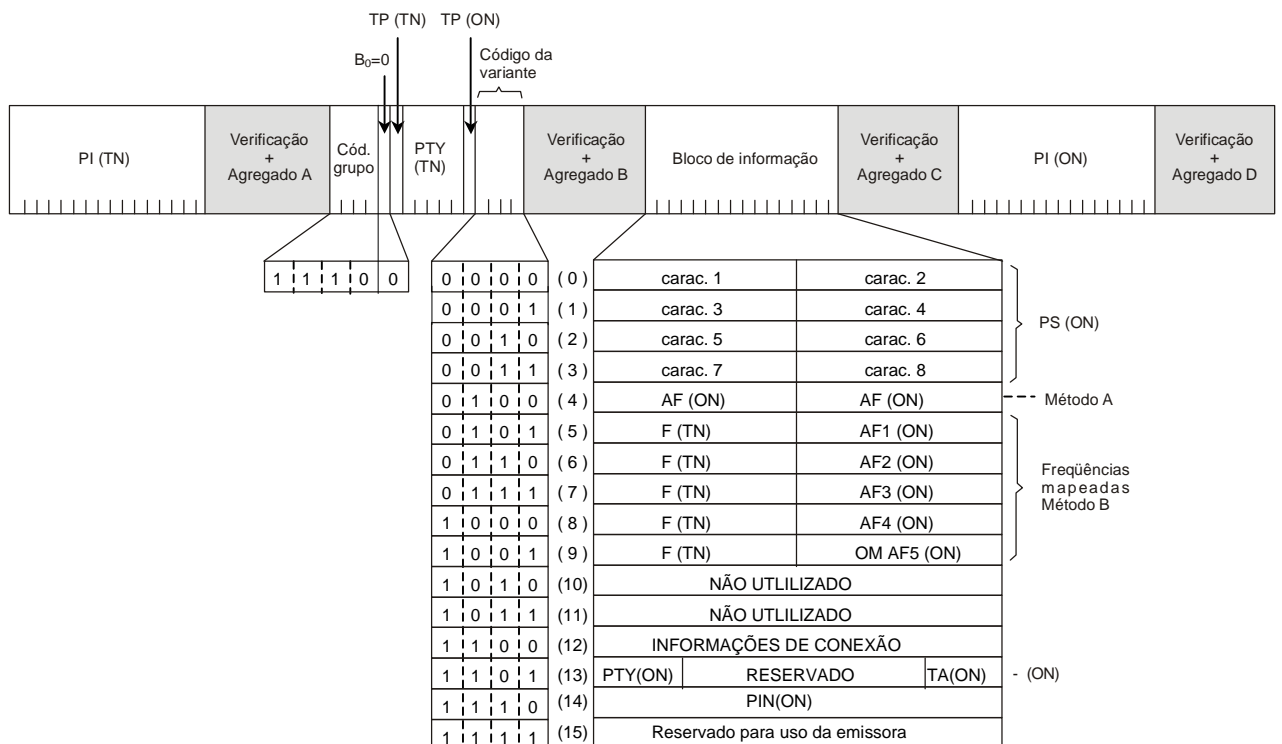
TP (TN) TP (ON)

$B_0$=0

Código da variante

| PI (TN) | Verificação + Agregado A | Cód. grupo | PTY (TN) | Verificação + Agregado B | Bloco de informação | Verificação + Agregado C | PI (ON) | Verificação + Agregado D |
|---|---|---|---|---|---|---|---|---|

1 1 1 1 0 0

| | | | |
|---|---|---|---|
| 0 0 0 0 | ( 0 ) | carac. 1 | carac. 2 |
| 0 0 0 1 | ( 1 ) | carac. 3 | carac. 4 |
| 0 0 1 0 | ( 2 ) | carac. 5 | carac. 6 |
| 0 0 1 1 | ( 3 ) | carac. 7 | carac. 8 |
| 0 1 0 0 | ( 4 ) | AF (ON) | AF (ON) |
| 0 1 0 1 | ( 5 ) | F (TN) | AF1 (ON) |
| 0 1 1 0 | ( 6 ) | F (TN) | AF2 (ON) |
| 0 1 1 1 | ( 7 ) | F (TN) | AF3 (ON) |
| 1 0 0 0 | ( 8 ) | F (TN) | AF4 (ON) |
| 1 0 0 1 | ( 9 ) | F (TN) | OM AF5 (ON) |
| 1 0 1 0 | (10) | NÃO UTLILIZADO | |
| 1 0 1 1 | (11) | NÃO UTLILIZADO | |
| 1 1 0 0 | (12) | INFORMAÇÕES DE CONEXÃO | |
| 1 1 0 1 | (13) | PTY(ON) RESERVADO | TA(ON) |
| 1 1 1 0 | (14) | PIN(ON) | |
| 1 1 1 1 | (15) | Reservado para uso da emissora | |

PS (ON)

Método A

Freqüências mapeadas Método B

- (ON)